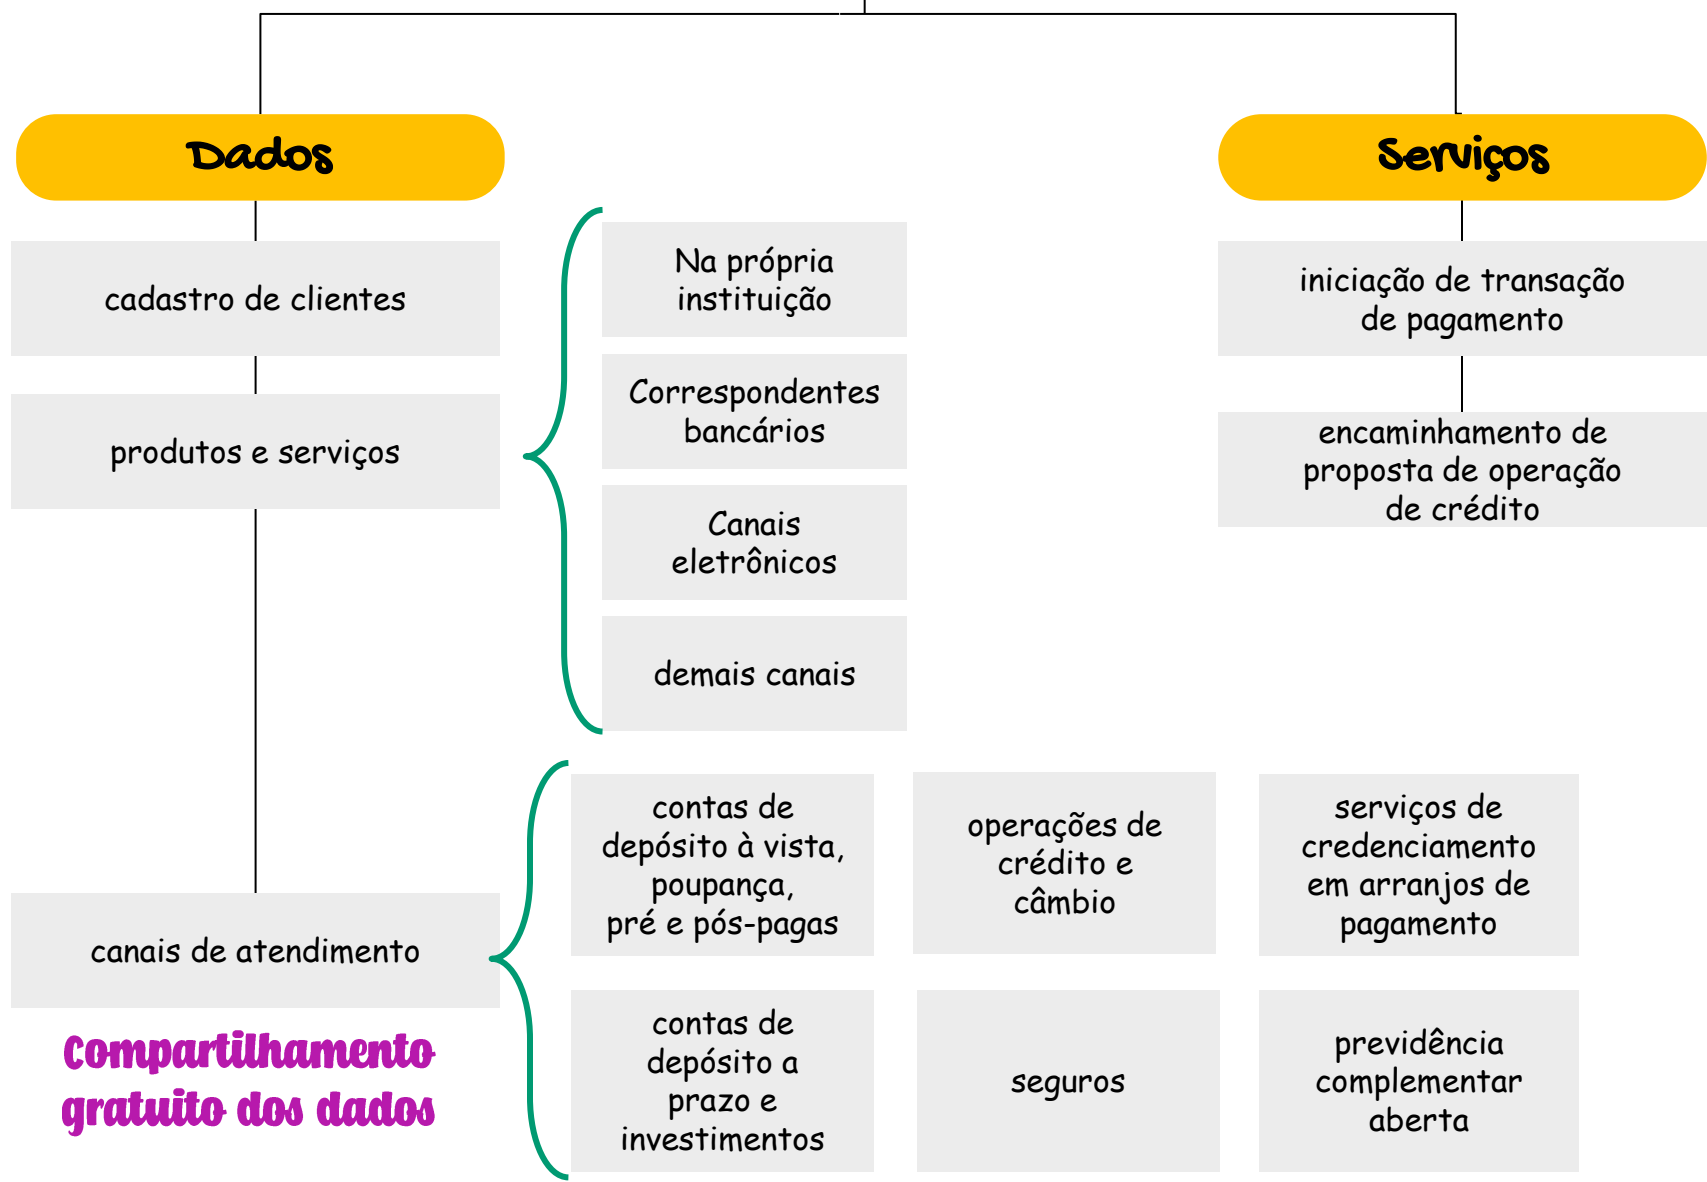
Dados

Serviços

cadastro de clientes

produtos e serviços

canais de atendimento

Compartilhamento gratuito dos dados

Na própria instituição

Correspondentes bancários

Canais eletrônicos

demais canais

iniciação de transação de pagamento

encaminhamento de proposta de operação de crédito

contas de depósito à vista, poupança, pré e pós-pagas

operações de crédito e câmbio

serviços de credenciamento em arranjos de pagamento

contas de depósito a prazo e investimentos

seguros

previdência complementar aberta